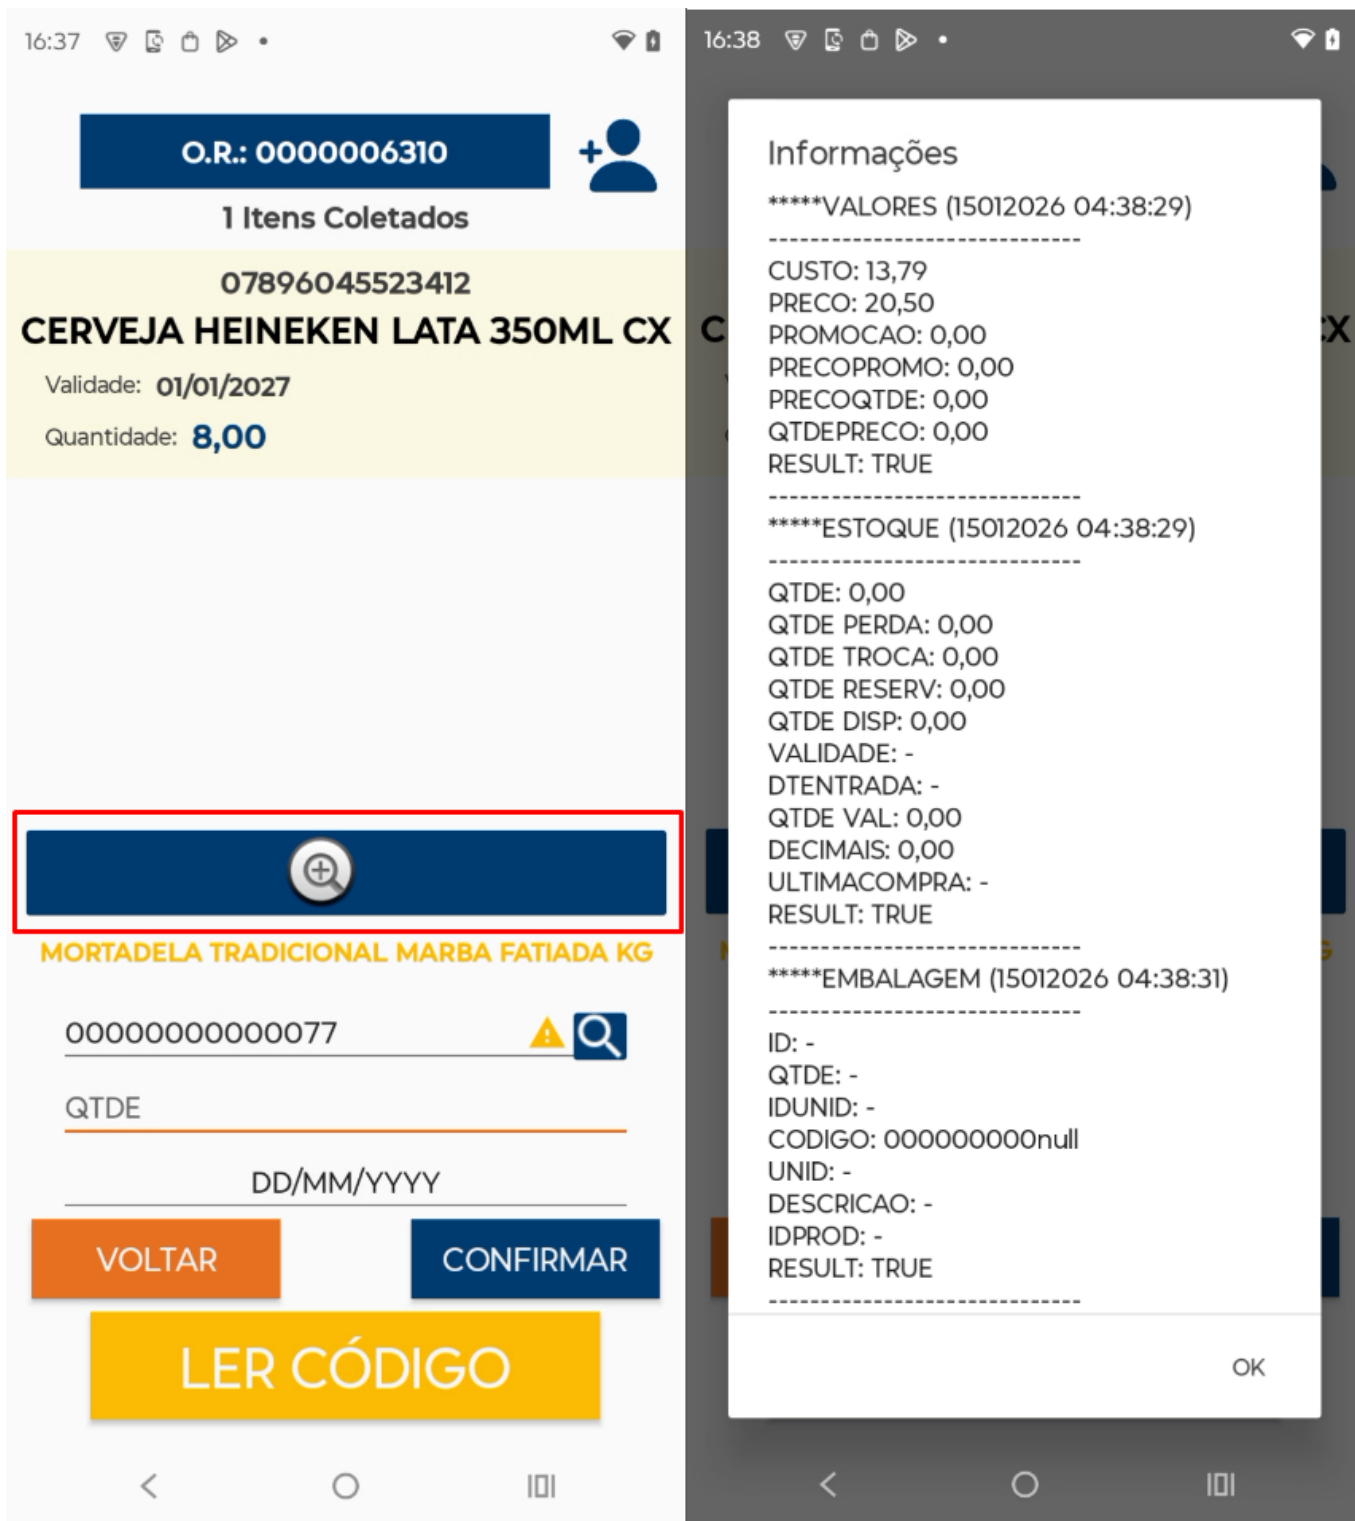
16:37

O.R.: 0000006310

1 Itens Coletados

07896045523412

CERVEJA HEINEKEN LATA 350ML CX

Validade: 01/01/2027

Quantidade: 8,00

MORTADELA TRADICIONAL MARBA FATIADA KG

00000000000077

QTDE

DD/MM/YYYY

VOLTAR

CONFIRMAR

LER CÓDIGO

16:38

Informações

*****VALORES (15012026 04:38:29)

-------------------------------

CUSTO: 13,79
PRECO: 20,50
PROMOCAO: 0,00
PRECOPROMO: 0,00
PRECOQTDE: 0,00
QTDEPRECO: 0,00
RESULT: TRUE

-------------------------------

*****ESTOQUE (15012026 04:38:29)

-------------------------------

QTDE: 0,00
QTDE PERDA: 0,00
QTDE TROCA: 0,00
QTDE RESERV: 0,00
QTDE DISP: 0,00
VALIDADE: -
DTENTRADA: -
QTDE VAL: 0,00
DECIMAIS: 0,00
ULTIMACOMPRA: -
RESULT: TRUE

-------------------------------

*****EMBALAGEM (15012026 04:38:31)

-------------------------------

ID: -
QTDE: -
IDUNID: -
CODIGO: 000000000null
UNID: -
DESCRICAO: -
IDPROD: -
RESULT: TRUE

-------------------------------

OK